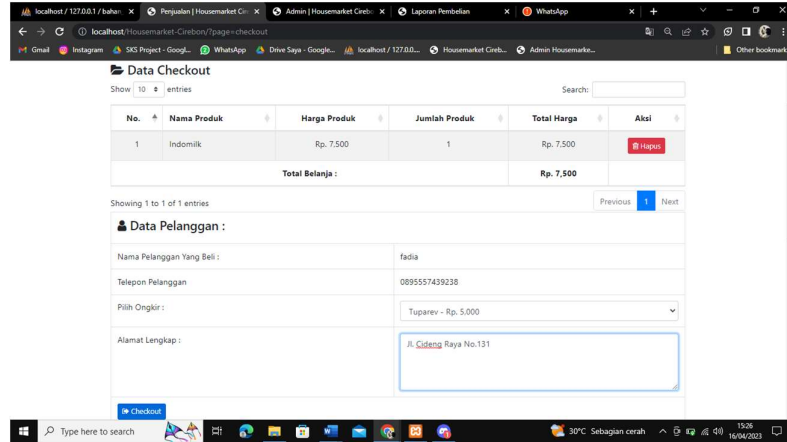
localhost / 127.0.0.1 / bahan × Penjualan | Housemarket Cir × Admin | Housemarket Cireb × Laporan Pembelian × WhatsApp × +

localhost/Housemarket-Cirebon/?page=checkout

Gmail Instagram SKS Project - Googl... WhatsApp Drive Saya - Google... localhost / 127.0.0... Housemarket Cireb... Admin Housemarke... Other bookmark

Data Checkout

Show 10 entries Search:

| No. | Nama Produk | Harga Produk | Jumlah Produk | Total Harga | Aksi |
|---|---|---|---|---|---|
| 1 | Indomilk | Rp. 7,500 | 1 | Rp. 7,500 | Hapus |
| | | Total Belanja : | | Rp. 7,500 | |

Showing 1 to 1 of 1 entries Previous 1 Next

Data Pelanggan :

| | |
|---|---|
| Nama Pelanggan Yang Beli : | fadia |
| Telepon Pelanggan | 0895557439238 |
| Pilih Ongkir : | Tuparev - Rp. 5,000 |
| Alamat Lengkap : | Jl. Cideng Raya No.131 |

Checkout

Type here to search 30°C Sebagian cerah 15:26 16/04/2023